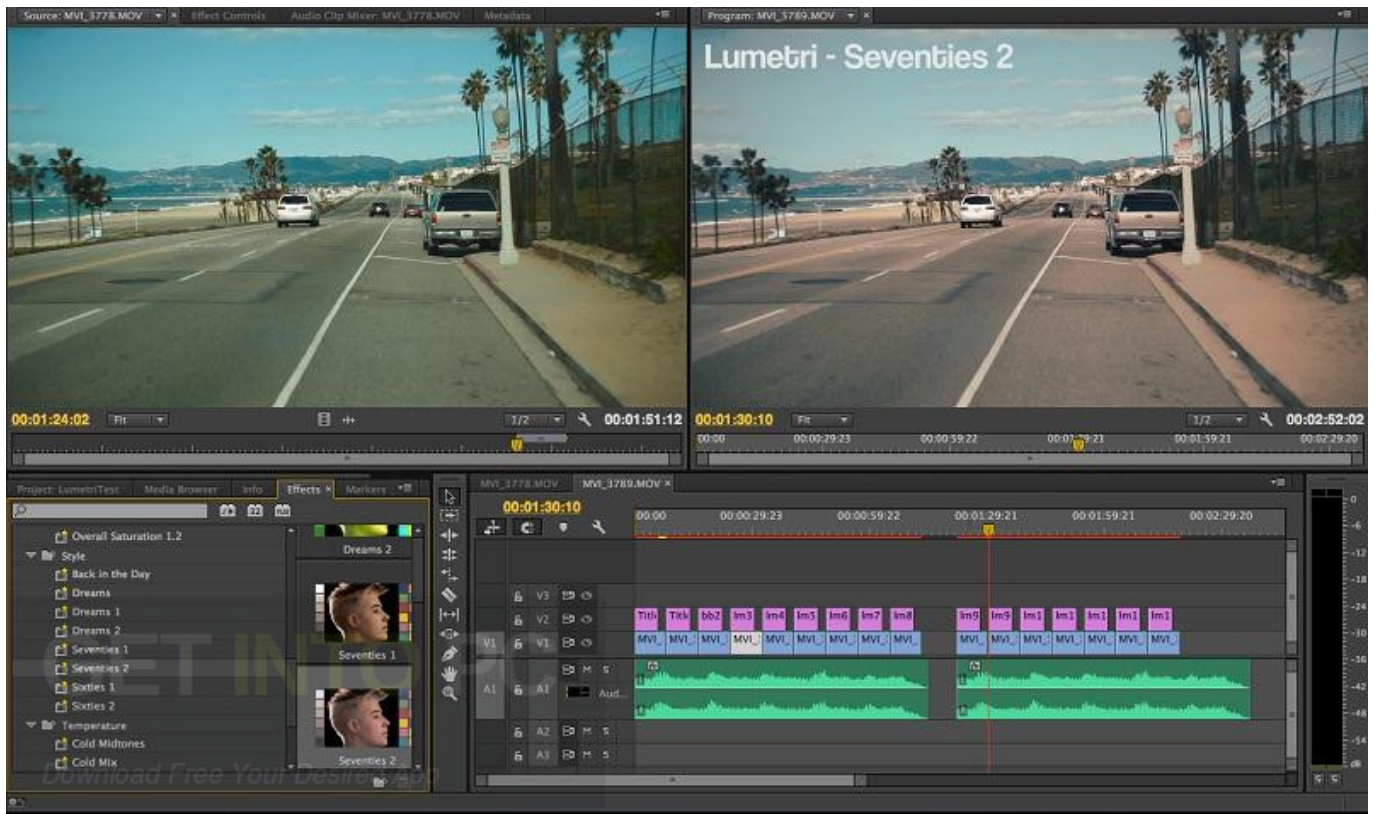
Source: MVI_3778.MOV × Effect Controls Audio Clip Mixer: MVI_3778.MOV Metadata

Program: MVI_3789.MOV ×

Lumetri - Seventies 2

00:01:24:02 Fit 1/2 00:01:51:12

00:01:30:10 Fit 1/2 00:02:52:02

00:00 00:00:29:23 00:00:59:22 00:01:29:21 00:01:59:21 00:02:29:20

Project: LumetriTest Media Browser Info Effects × Markers

Overall Saturation 1.2
Style
Back in the Day
Dreams
Dreams 1
Dreams 2
Seventies 1
Seventies 2
Sixties 1
Sixties 2
Temperature
Cold Midtones
Cold Mix

Dreams 2
Seventies 1
Seventies 2

MVI_3778.MOV MVI_3789.MOV ×

00:01:30:10

00:00 00:00:29:23 00:00:59:22 00:01:29:21 00:01:59:21 00:02:29:20

V3 V2 V1 A1 A2 A3 M S Aud

Titl Titl bb2 Im3 Im4 Im5 Im6 Im7 Im8 Im9 Im9 Im1 Im1 Im1 Im1 Im1

MVI MVI MVI MVI MVI MVI MVI MVI MVI MVI MVI MVI MVI MVI MVI MVI MVI

0 -6 -12 -18 -24 -30 -36 -42 -48 -54 dB

S S

GET INTO PC
Download Free Your Desired App